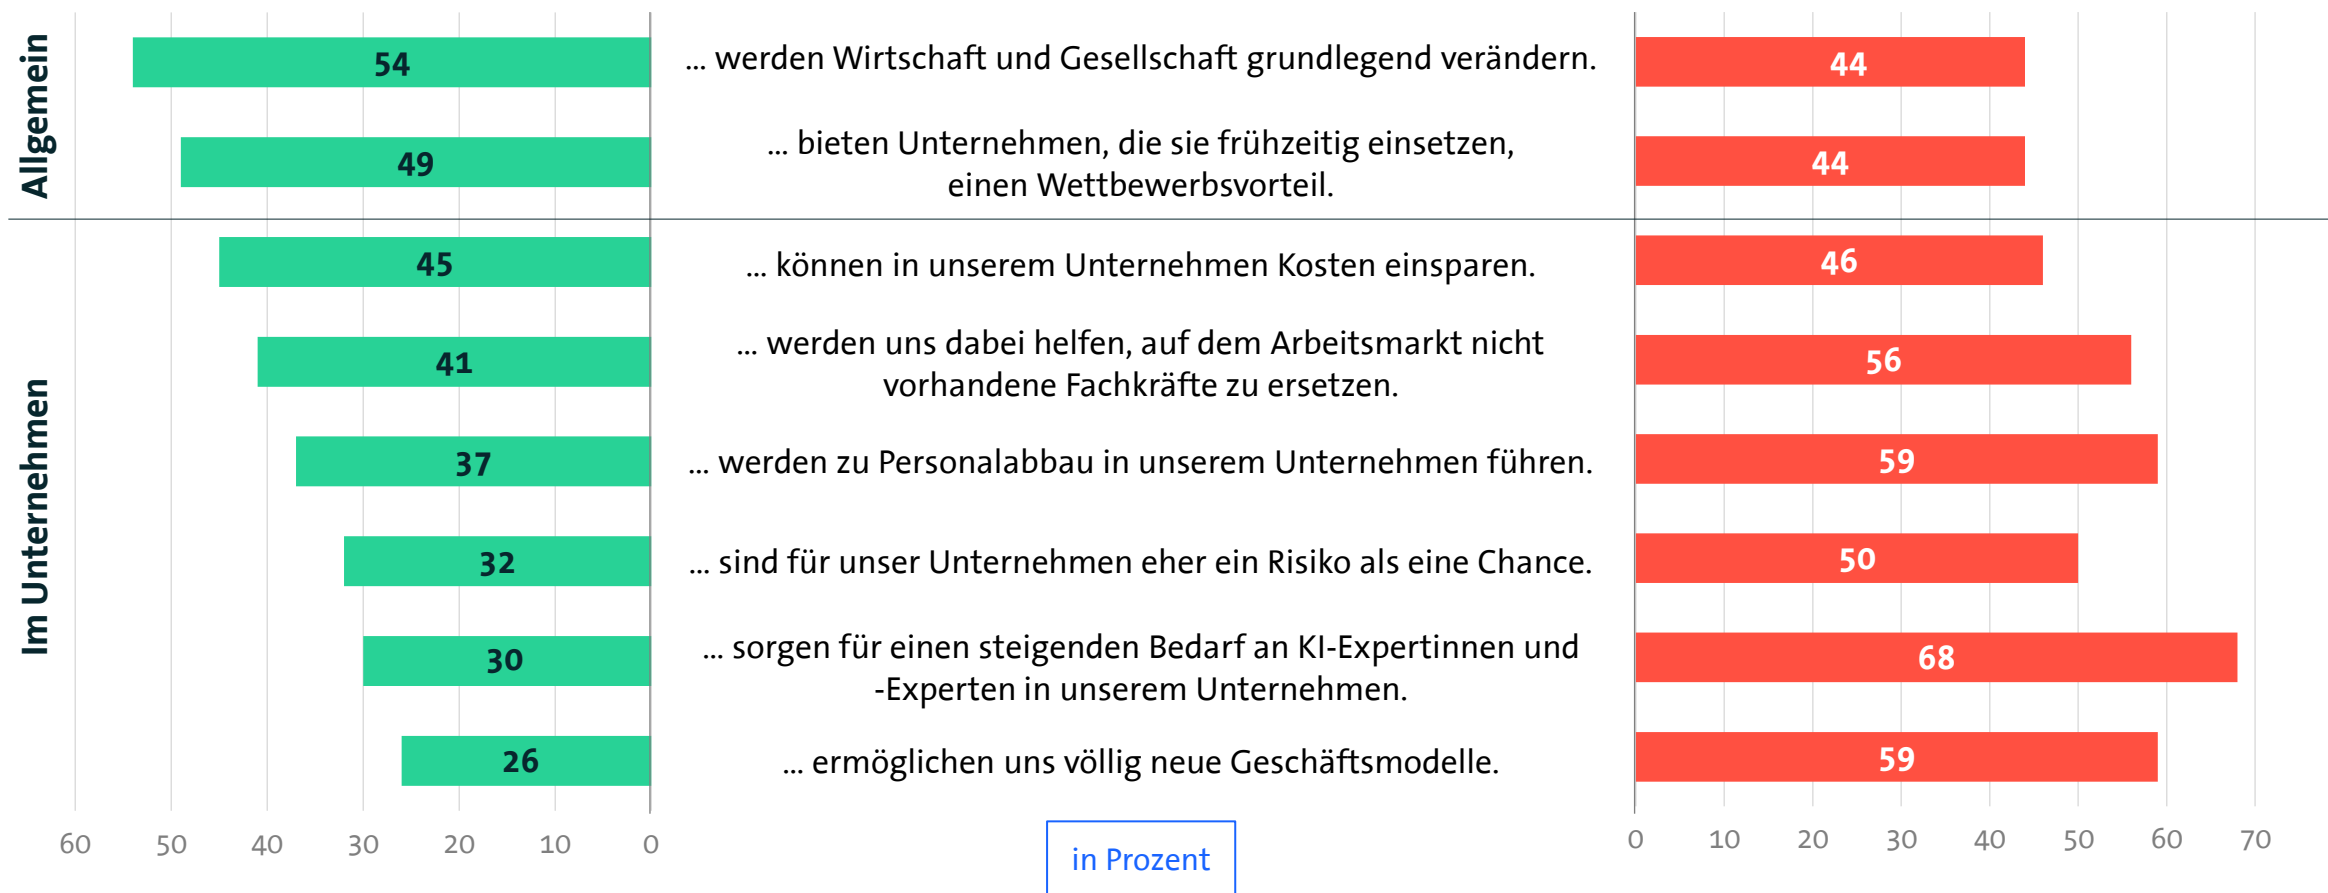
Allgemein

Im Unternehmen

| | | |
|---|---|---|
| 54 | ... werden Wirtschaft und Gesellschaft grundlegend verändern. | 44 |
| 49 | ... bieten Unternehmen, die sie frühzeitig einsetzen, einen Wettbewerbsvorteil. | 44 |
| 45 | ... können in unserem Unternehmen Kosten einsparen. | 46 |
| 41 | ... werden uns dabei helfen, auf dem Arbeitsmarkt nicht vorhandene Fachkräfte zu ersetzen. | 56 |
| 37 | ... werden zu Personalabbau in unserem Unternehmen führen. | 59 |
| 32 | ... sind für unser Unternehmen eher ein Risiko als eine Chance. | 50 |
| 30 | ... sorgen für einen steigenden Bedarf an KI-Expertinnen und -Experten in unserem Unternehmen. | 68 |
| 26 | ... ermöglichen uns völlig neue Geschäftsmodelle. | 59 |

60 50 40 30 20 10 0

in Prozent

0 10 20 30 40 50 60 70